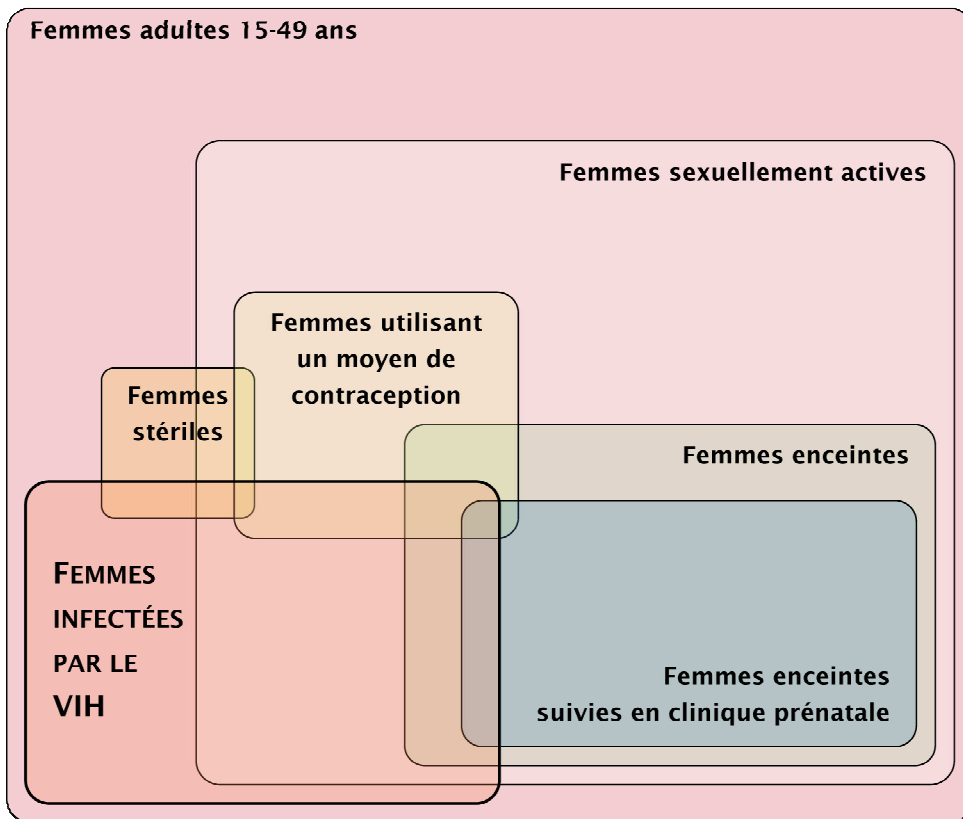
Femmes adultes 15-49 ans

Femmes sexuellement actives

Femmes utilisant un moyen de contraception

Femmes stériles

Femmes enceintes

FEMMES INFECTÉES PAR LE VIH

Femmes enceintes suivies en clinique prénatale